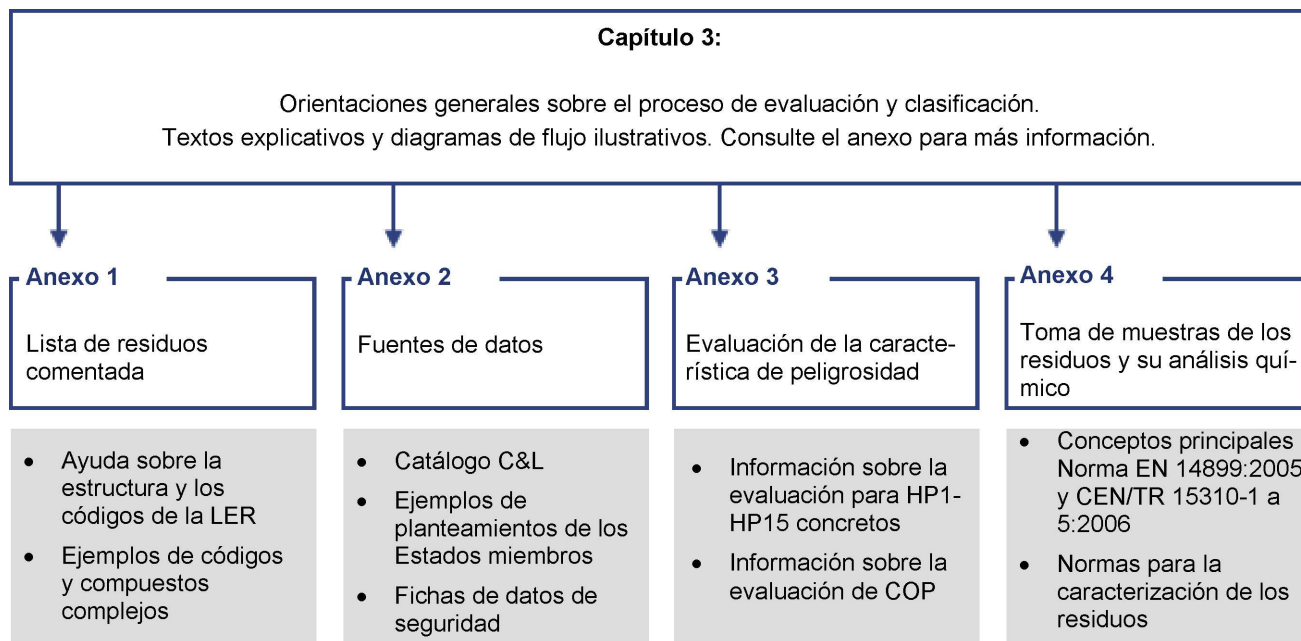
Capítulo 3:

Orientaciones generales sobre el proceso de evaluación y clasificación.
Textos explicativos y diagramas de flujo ilustrativos. Consulte el anexo para más información.

Anexo 1

Lista de residuos comentada

- Ayuda sobre la estructura y los códigos de la LER
- Ejemplos de códigos y compuestos complejos

Anexo 2

Fuentes de datos

- Catálogo C&L
- Ejemplos de planteamientos de los Estados miembros
- Fichas de datos de seguridad

Anexo 3

Evaluación de la característica de peligrosidad

- Información sobre la evaluación para HP1-HP15 concretos
- Información sobre la evaluación de COP

Anexo 4

Toma de muestras de los residuos y su análisis químico

- Conceptos principales Norma EN 14899:2005 y CEN/TR 15310-1 a 5:2006
- Normas para la caracterización de los residuos